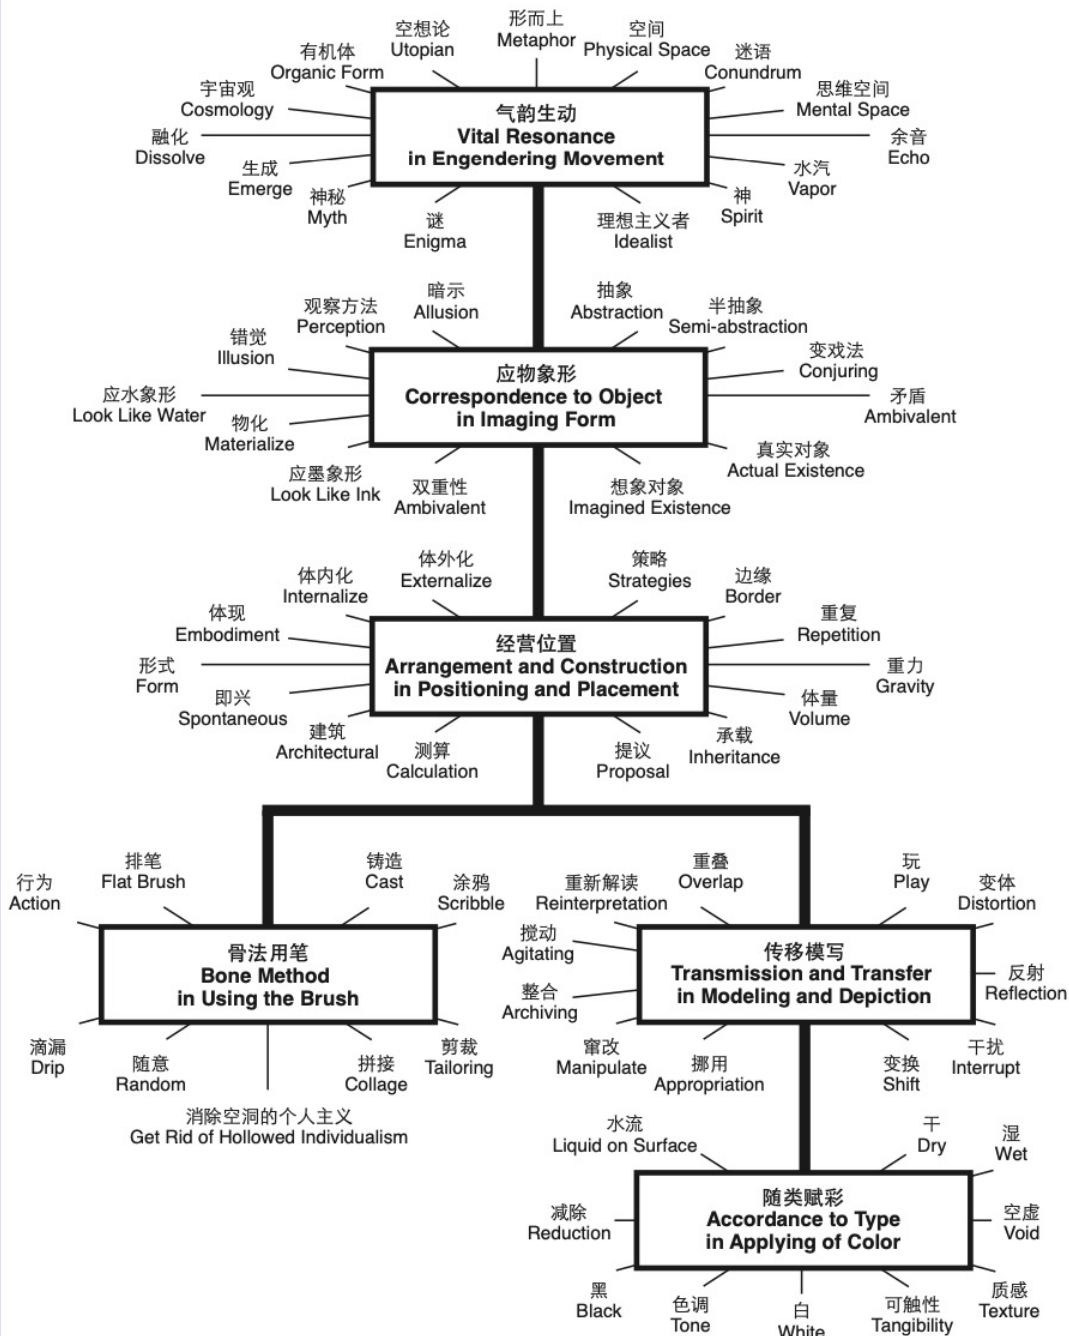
空想论
Utopian

形而上
Metaphor

空间
Physical Space

有机体
Organic Form

迷语
Conundrum

宇宙观
Cosmology

思维空间
Mental Space

气韵生动
Vital Resonance
in Engendering Movement

融化
Dissolve

余音
Echo

生成
Emerge

水汽
Vapor

神秘
Myth

神
Spirit

谜
Enigma

理想主义者
Idealist

暗示
Allusion

抽象
Abstraction

观察方法
Perception

半抽象
Semi-abstraction

错觉
Illusion

变戏法
Conjuring

应物象形
Correspondence to Object
in Imaging Form

应水象形
Look Like Water

矛盾
Ambivalent

物化
Materialize

真实对象
Actual Existence

应墨象形
Look Like Ink

双重性
Ambivalent

想象对象
Imagined Existence

体外化
Externalize

策略
Strategies

体内化
Internalize

边缘
Border

体现
Embodiment

重复
Repetition

经营位置
Arrangement and Construction
in Positioning and Placement

形式
Form

重力
Gravity

即兴
Spontaneous

体量
Volume

建筑
Architectural

测算
Calculation

提议
Proposal

承载
Inheritance

排笔
Flat Brush

铸造
Cast

行为
Action

涂鸦
Scribble

重新解读
Reinterpretation

重叠
Overlap

玩
Play

变体
Distortion

骨法用笔
Bone Method
in Using the Brush

搅动
Agitating

传移模写
Transmission and Transfer
in Modeling and Depiction

反射
Reflection

整合
Archiving

滴漏
Drip

随意
Random

拼接
Collage

剪裁
Tailoring

窜改
Manipulate

挪用
Appropriation

变换
Shift

干扰
Interrupt

消除空洞的个人主义
Get Rid of Hollowed Individualism

水流
Liquid on Surface

干
Dry

湿
Wet

减除
Reduction

随类赋彩
Accordance to Type
in Applying of Color

空虚
Void

黑
Black

色调
Tone

白
White

可触性
Tangibility

质感
Texture